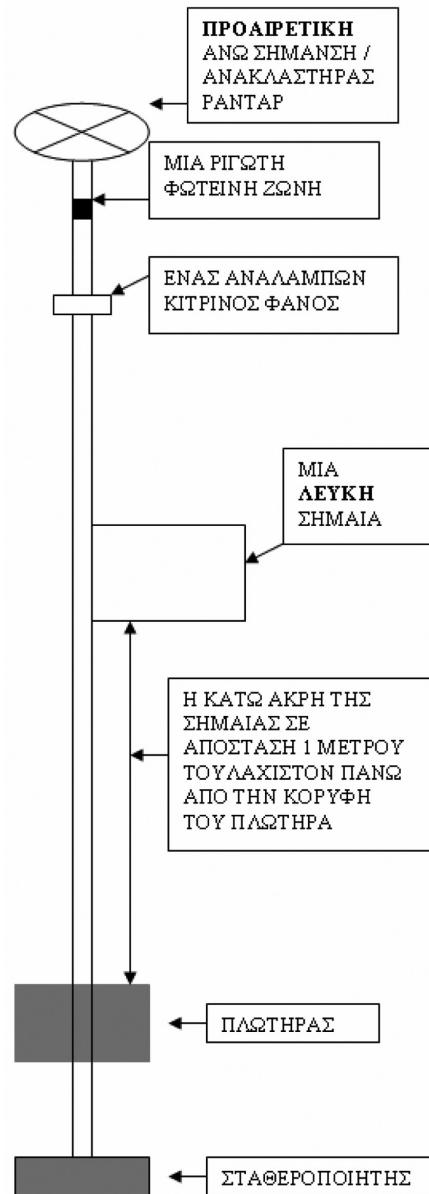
ΠΡΟΑΙΡΕΤΙΚΗ ΑΝΩ ΣΗΜΑΝΣΗ / ΑΝΑΚΛΑΣΤΗΡΑΣ ΡΑΝΤΑΡ

ΜΙΑ ΡΙΓΩΤΗ ΦΩΤΕΙΝΗ ΖΩΝΗ

ΕΝΑΣ ΑΝΑΛΑΜΠΩΝ ΚΙΤΡΙΝΟΣ ΦΑΝΟΣ

ΜΙΑ ΛΕΥΚΗ ΣΗΜΑΙΑ

Η ΚΑΤΩ ΑΚΡΗ ΤΗΣ ΣΗΜΑΙΑΣ ΣΕ ΑΠΟΣΤΑΣΗ 1 ΜΕΤΡΟΥ ΤΟΥΛΑΧΙΣΤΟΝ ΠΑΝΩ ΑΠΟ ΤΗΝ ΚΟΡΥΦΗ ΤΟΥ ΠΛΩΤΗΡΑ

ΠΛΩΤΗΡΑΣ

ΣΤΑΘΕΡΟΠΟΙΗΤΗΣ